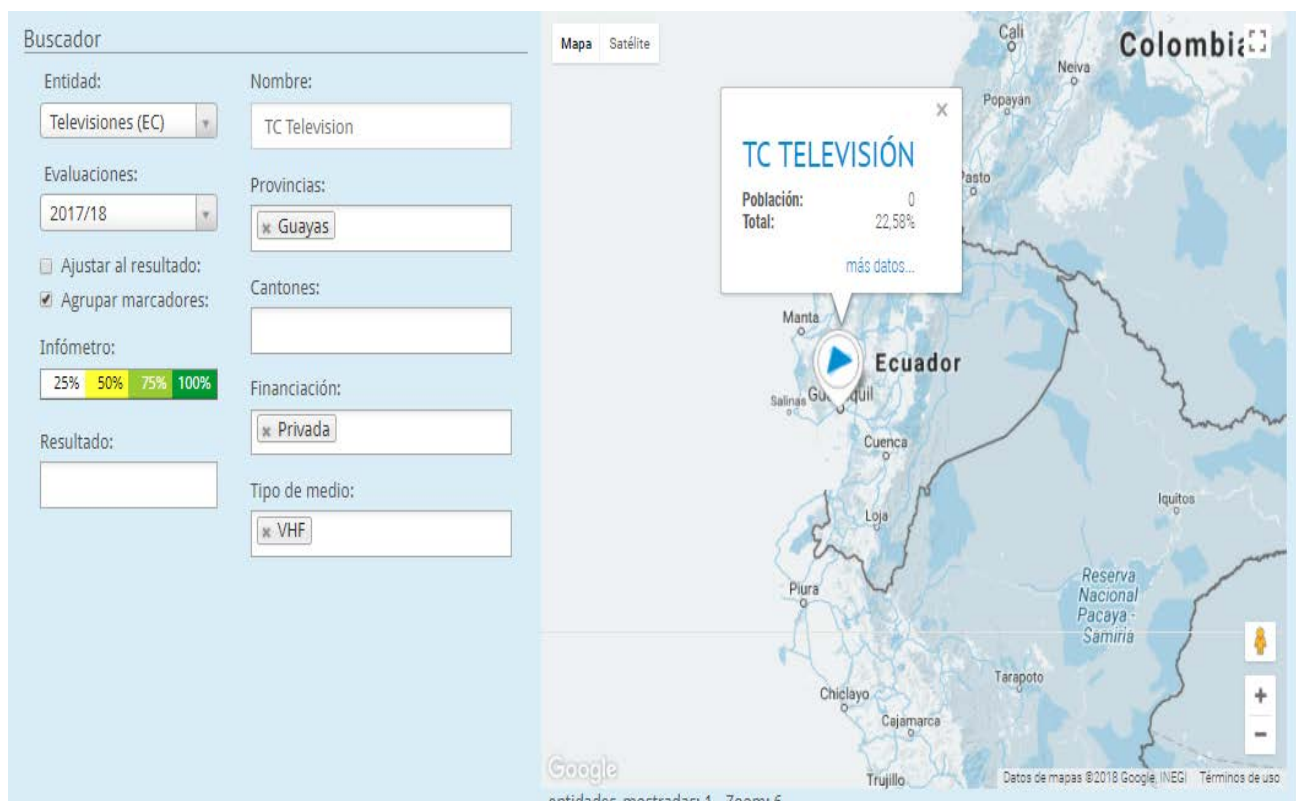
Buscador

Entidad:
Televisiones (EC)

Nombre:
TC Television

Evaluaciones:
2017/18

Provincias:
× Guayas

Ajustar al resultado:
Agrupar marcadores:

Cantones:

Infómetro:
25% 50% 75% 100%

Financiación:
× Privada

Resultado:

Tipo de medio:
× VHF

Mapa Satélite

TC TELEVISIÓN
Población: 0
Total: 22,58%
más datos...

Cali
Colombia
Neiva
Popayán
Pasto
Manta
Ecuador
Salinas Guayaquil
Cuenca
Loja
Iquitos
Piura
Reserva Nacional Pacaya - Samiria
Tarapoto
Chiclayo
Cajamarca
Trujillo
Google
Datos de mapas ©2018 Google, INEGI Términos de uso

entidades mostradas: 1 Zoom: 6